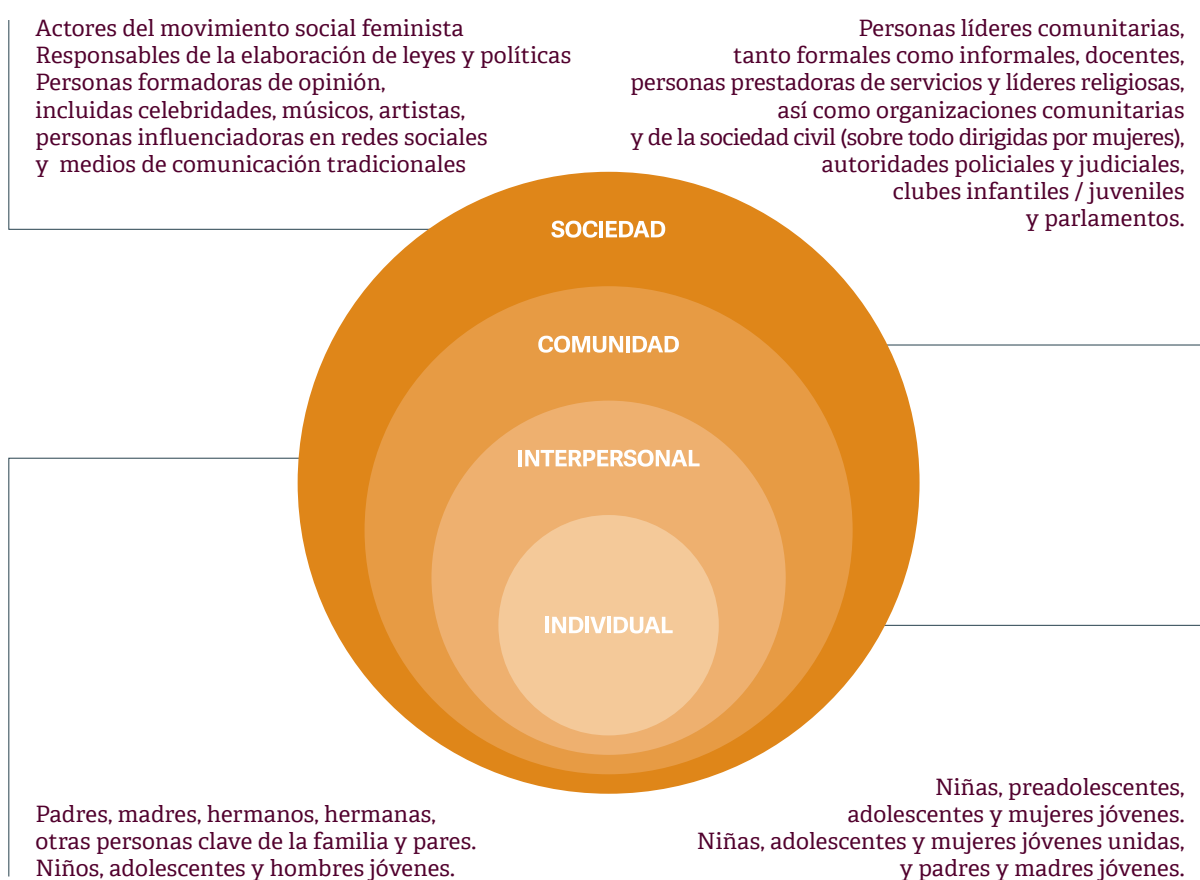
Actores del movimiento social feminista
Responsables de la elaboración de leyes y políticas
Personas formadoras de opinión, incluidas celebridades, músicos, artistas, personas influenciadoras en redes sociales y medios de comunicación tradicionales

Personas líderes comunitarias, tanto formales como informales, docentes, personas prestadoras de servicios y líderes religiosas, así como organizaciones comunitarias y de la sociedad civil (sobre todo dirigidas por mujeres), autoridades policiales y judiciales, clubes infantiles / juveniles y parlamentos.

SOCIEDAD

COMUNIDAD

INTERPERSONAL

INDIVIDUAL

Padres, madres, hermanos, hermanas, otras personas clave de la familia y pares. Niños, adolescentes y hombres jóvenes.

Niñas, preadolescentes, adolescentes y mujeres jóvenes. Niñas, adolescentes y mujeres jóvenes unidas, y padres y madres jóvenes.